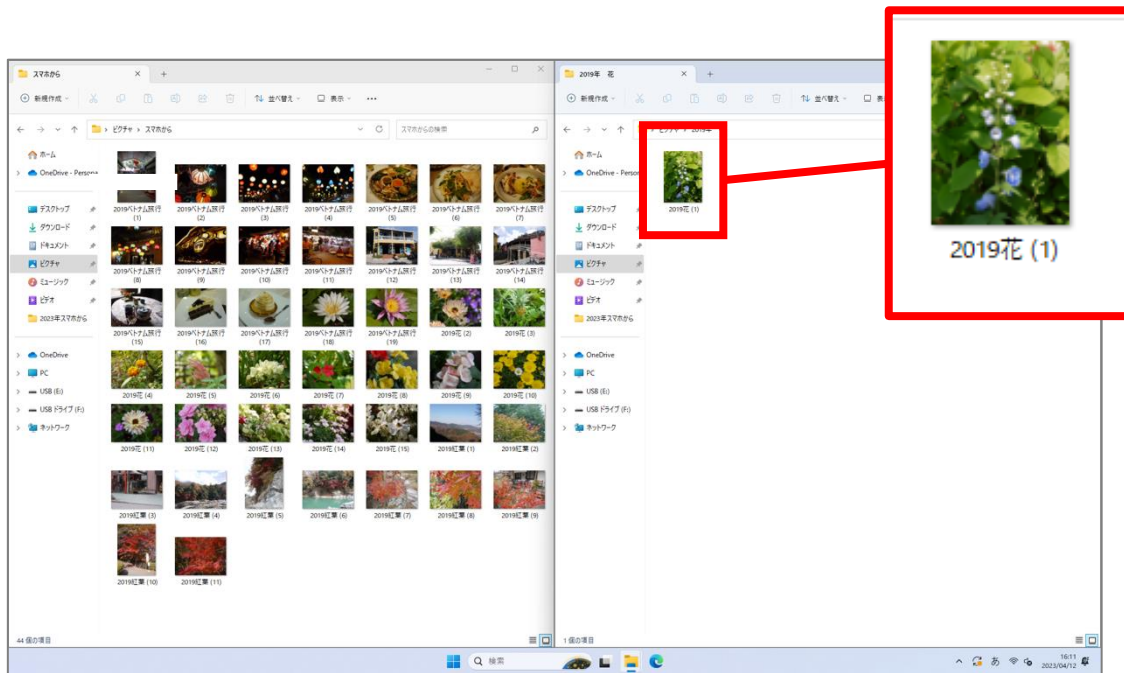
スマホから
新規作成
並べ替え
表示
...
ピクチャ > スマホから
スマホからの検索
ホーム
OneDrive - Persona
デスクトップ
ダウンロード
ドキュメント
ピクチャ
ミュージック
ビデオ
2023年スマホから
OneDrive
PC
USB (E:)
USB ドライブ (F:)
ネットワーク

2019ベトナム旅行 (1)
2019ベトナム旅行 (2)
2019ベトナム旅行 (3)
2019ベトナム旅行 (4)
2019ベトナム旅行 (5)
2019ベトナム旅行 (6)
2019ベトナム旅行 (7)
2019ベトナム旅行 (8)
2019ベトナム旅行 (9)
2019ベトナム旅行 (10)
2019ベトナム旅行 (11)
2019ベトナム旅行 (12)
2019ベトナム旅行 (13)
2019ベトナム旅行 (14)
2019ベトナム旅行 (15)
2019ベトナム旅行 (16)
2019ベトナム旅行 (17)
2019ベトナム旅行 (18)
2019ベトナム旅行 (19)
2019花 (2)
2019花 (3)
2019花 (4)
2019花 (5)
2019花 (6)
2019花 (7)
2019花 (8)
2019花 (9)
2019花 (10)
2019花 (11)
2019花 (12)
2019花 (13)
2019花 (14)
2019花 (15)
2019紅葉 (1)
2019紅葉 (2)
2019紅葉 (3)
2019紅葉 (4)
2019紅葉 (5)
2019紅葉 (6)
2019紅葉 (7)
2019紅葉 (8)
2019紅葉 (9)
2019紅葉 (10)
2019紅葉 (11)
44 個の項目

2019年 花
新規作成
並べ替え
表
ピクチャ > 2019年
ホーム
OneDrive - Persona
デスクトップ
ダウンロード
ドキュメント
ピクチャ
ミュージック
ビデオ
2023年スマホから
OneDrive
PC
USB (E:)
USB ドライブ (F:)
ネットワーク
2019花 (1)
1 個の項目

2019花 (1)

検索
あ
16:11
2023/04/12